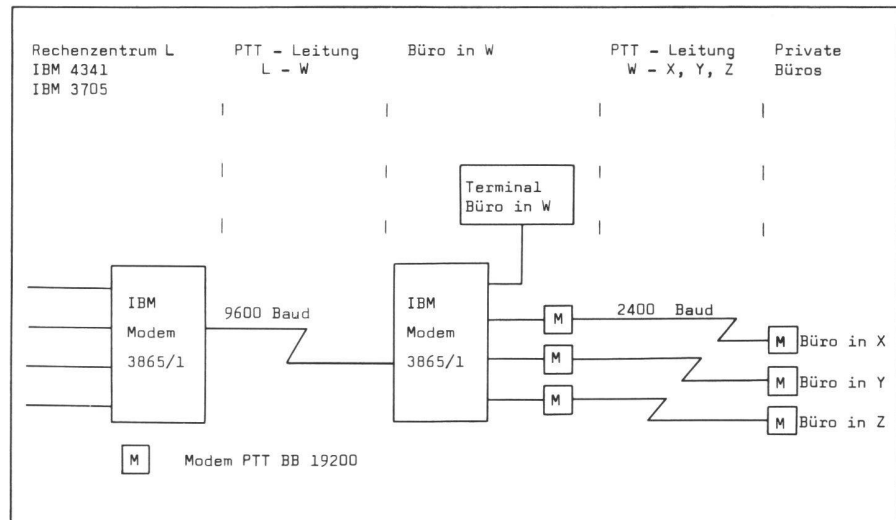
Rechenzentrum L
IBM 4341
IBM 3705

PTT - Leitung
L - W

Büro in W

PTT - Leitung
W - X, Y, Z

Private
Büros

Terminal
Büro in W

IBM
Modem
3865/1

9600 Baud

IBM
Modem
3865/1

M

M

M

2400 Baud

M Büro in X

M Büro in Y

M Büro in Z

M Modem PTT BB 19200